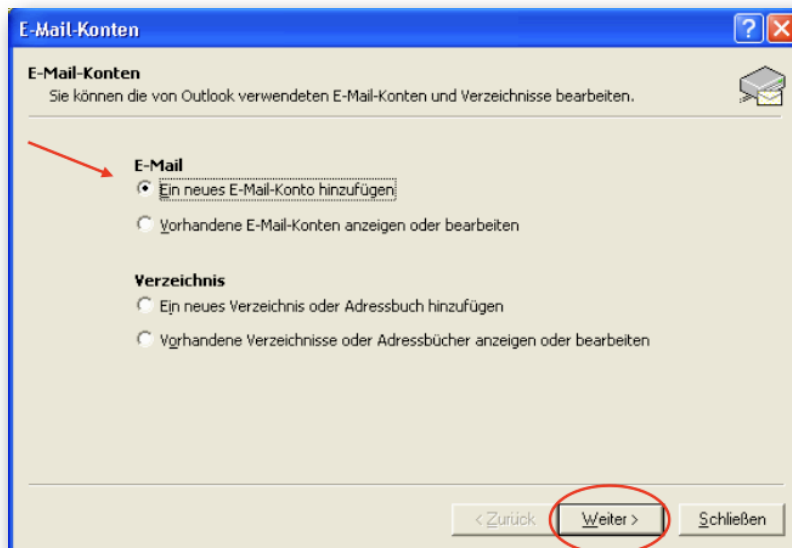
E-Mail-Konten

E-Mail-Konten
Sie können die von Outlook verwendeten E-Mail-Konten und Verzeichnisse bearbeiten.

E-Mail
Ein neues E-Mail-Konto hinzufügen
Vorhandene E-Mail-Konten anzeigen oder bearbeiten

Verzeichnis
Ein neues Verzeichnis oder Adressbuch hinzufügen
Vorhandene Verzeichnisse oder Adressbücher anzeigen oder bearbeiten

< Zurück
Weiter >
Schließen